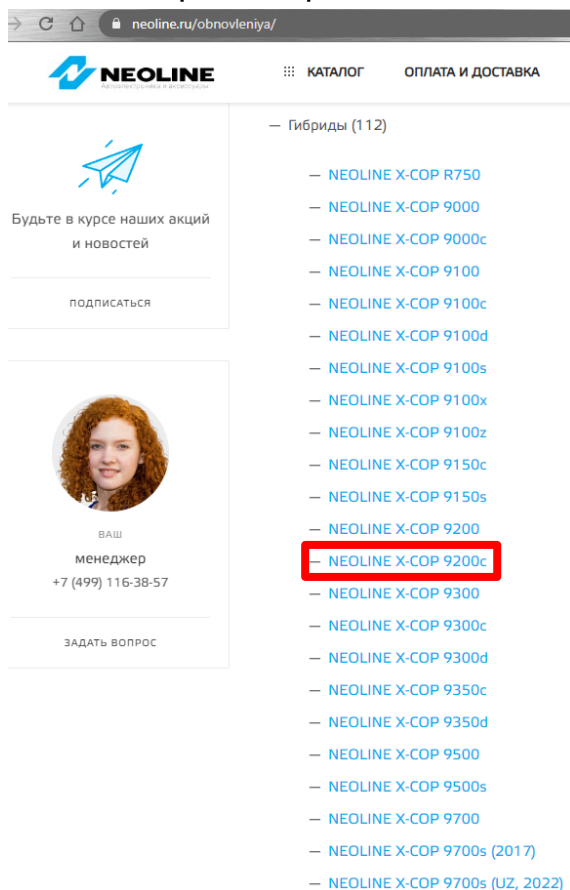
neoline.ru/obnovleniya/

NEOLINE
Автоэлектроника и аксессуары

КАТАЛОГ ОПЛАТА И ДОСТАВКА

Будьте в курсе наших акций и новостей

ПОДПИСАТЬСЯ

ВАШ
менеджер
+7 (499) 116-38-57

ЗАДАТЬ ВОПРОС

— Гибриды (112)

— NEOLINE X-COP R750
— NEOLINE X-COP 9000
— NEOLINE X-COP 9000c
— NEOLINE X-COP 9100
— NEOLINE X-COP 9100c
— NEOLINE X-COP 9100d
— NEOLINE X-COP 9100s
— NEOLINE X-COP 9100x
— NEOLINE X-COP 9100z
— NEOLINE X-COP 9150c
— NEOLINE X-COP 9150s
— NEOLINE X-COP 9200
— NEOLINE X-COP 9200c
— NEOLINE X-COP 9300
— NEOLINE X-COP 9300c
— NEOLINE X-COP 9300d
— NEOLINE X-COP 9350c
— NEOLINE X-COP 9350d
— NEOLINE X-COP 9500
— NEOLINE X-COP 9500s
— NEOLINE X-COP 9700
— NEOLINE X-COP 9700s (2017)
— NEOLINE X-COP 9700s (UZ, 2022)